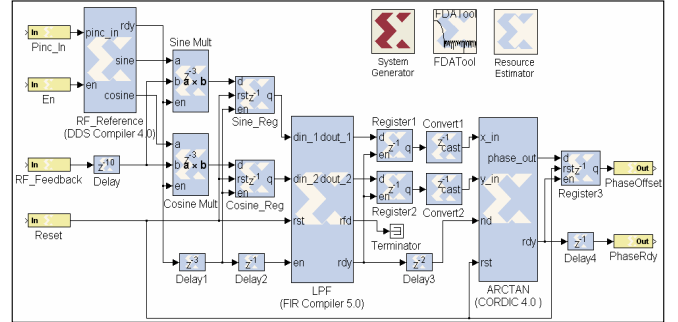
In
Pinc_In
pinc_in
rdy
sine
In
En
en
cosine
RF_Reference
(DDS Compiler 4.0)
Sine Mult
a
b $a \times b$
en
d
rst $z^{-1}$ q
en
Sine_Reg
a
b $a \times b$
en
Cosine Mult
d
rst $z^{-1}$ q
en
Cosine_Reg
In
RF_Feedback
$z^{-10}$
Delay
In
Reset
din_1 dout_1
din_2 dout_2
rst
rfd
en
rdy
LPF
(FIR Compiler 5.0)
Register1
d
$z^{-1}$ q
en
Convert1
$z^{-1}$
cast
d
$z^{-1}$ q
en
Register2
Convert2
$z^{-1}$
cast
Terminator
x_in
phase_out
y_in
nd
rdy
rst
ARCTAN
(CORDIC 4.0)
d
rst $z^{-1}$ q
en
Register3
Out
PhaseOffset
$z^{-1}$
Delay4
Out
PhaseRdy
$z^{-3}$
Delay1
$z^{-1}$
Delay2
$z^{-2}$
Delay3
System Generator
FDATool
FDATool
Resource Estimator